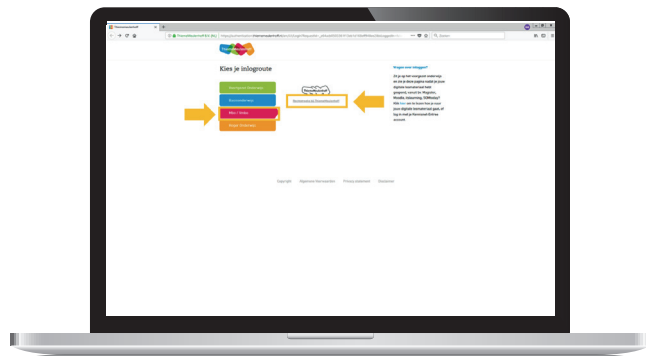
Kies je inlogroute

Vragen over inloggen?

Zit je op het voortgezet onderwijs en zie je deze pagina nadat je jouw digitale lesmateriaal hebt geopend vanuit de Magister, Moodle, itslearning, SOMtoday? Klik hier om te kijken hoe je naar jouw digitale lesmateriaal gaat, of log in met je Noordhoff Entree account.

Copyright   Algemene Voorwaarden   Privacy statement   Disclaimer